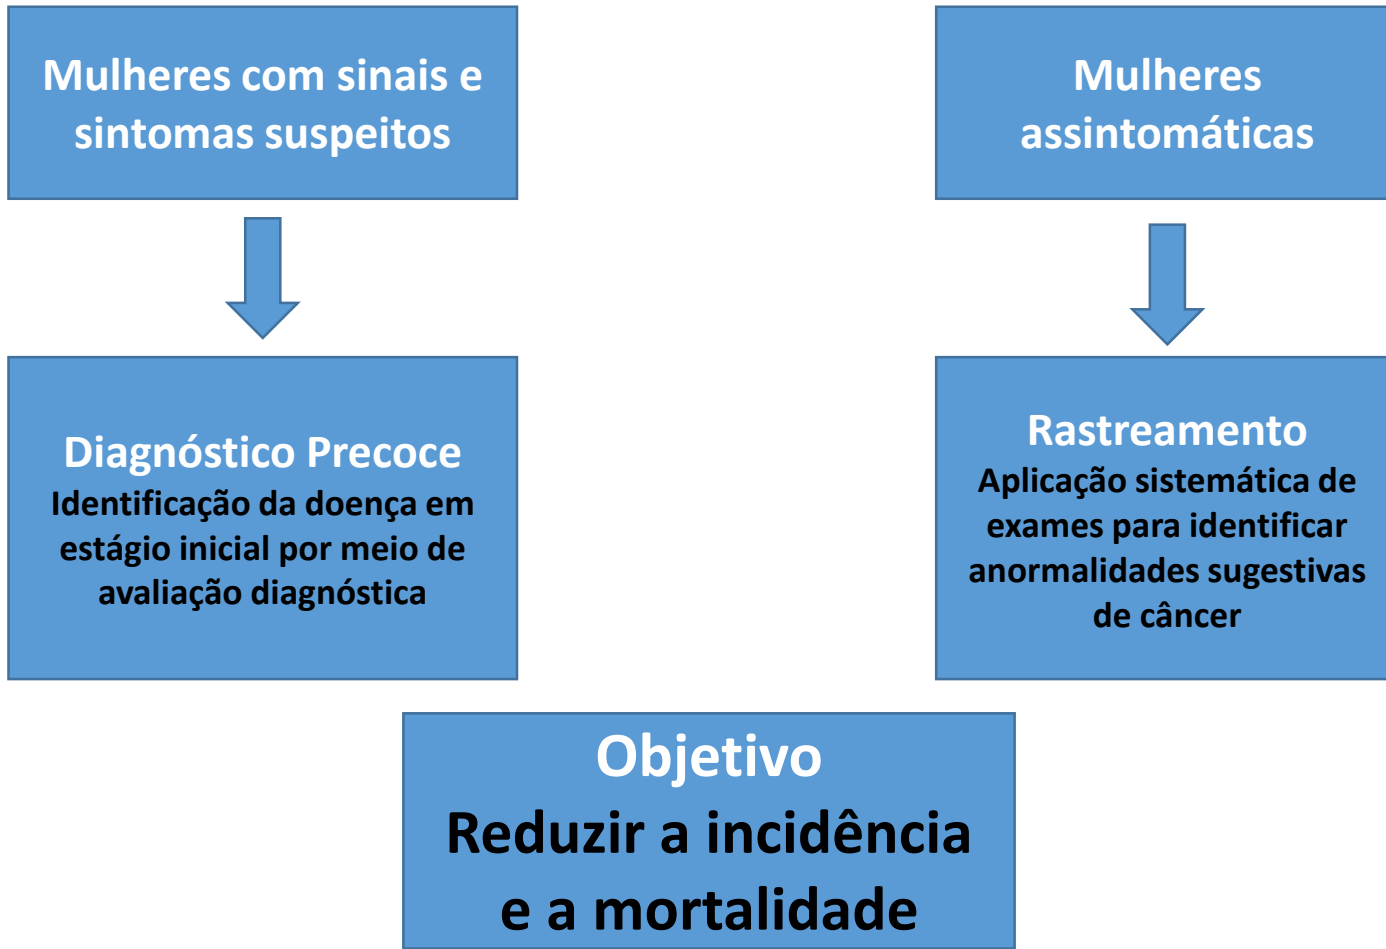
Mulheres com sinais e sintomas suspeitos

Mulheres assintomáticas

Diagnóstico Precoce
Identificação da doença em estágio inicial por meio de avaliação diagnóstica

Rastreamento
Aplicação sistemática de exames para identificar anormalidades sugestivas de câncer

Objetivo
Reduzir a incidência e a mortalidade